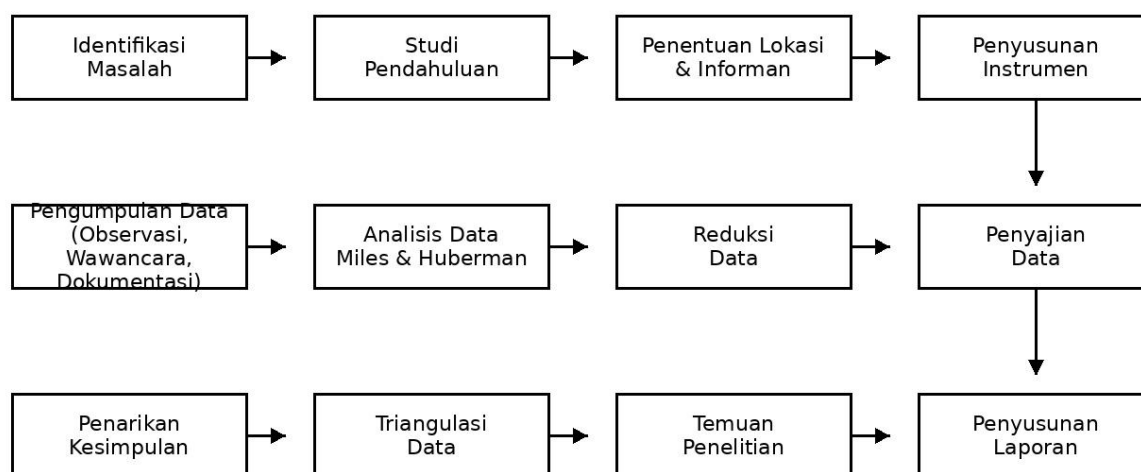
Identifikasi Masalah

Studi Pendahuluan

Penentuan Lokasi & Informan

Penyusunan Instrumen

Pengumpulan Data (Observasi, Wawancara, Dokumentasi)

Analisis Data Miles & Huberman

Reduksi Data

Penyajian Data

Penarikan Kesimpulan

Triangulasi Data

Temuan Penelitian

Penyusunan Laporan